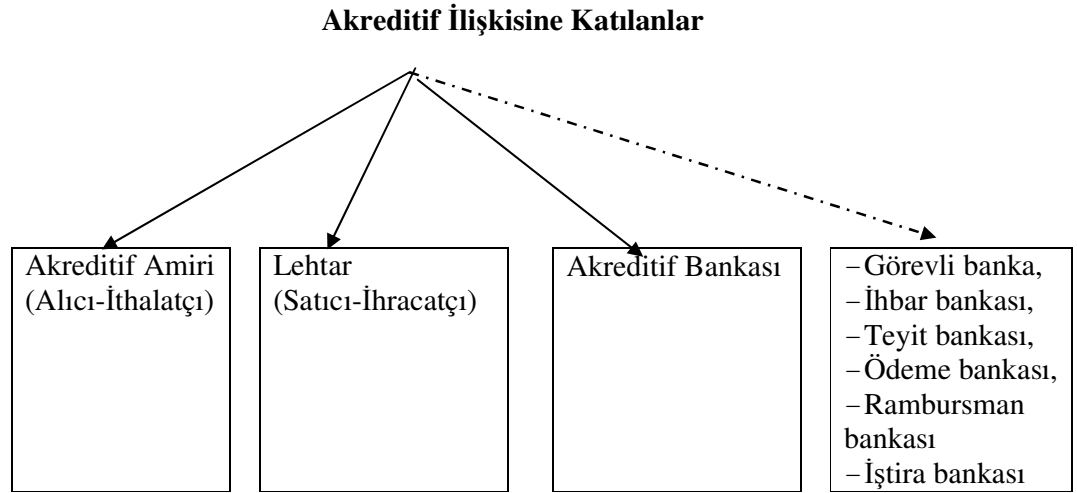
**Akreditif İlişkisine Katılanlar**

Akreditif Amiri (Alıcı-İthalatçı)

Lehtar (Satıcı-İhracatçı)

Akreditif Bankası

–Görevli banka,
–İhbar bankası,
–Teyit bankası,
–Ödeme bankası,
–Rambursman bankası
–İştira bankası